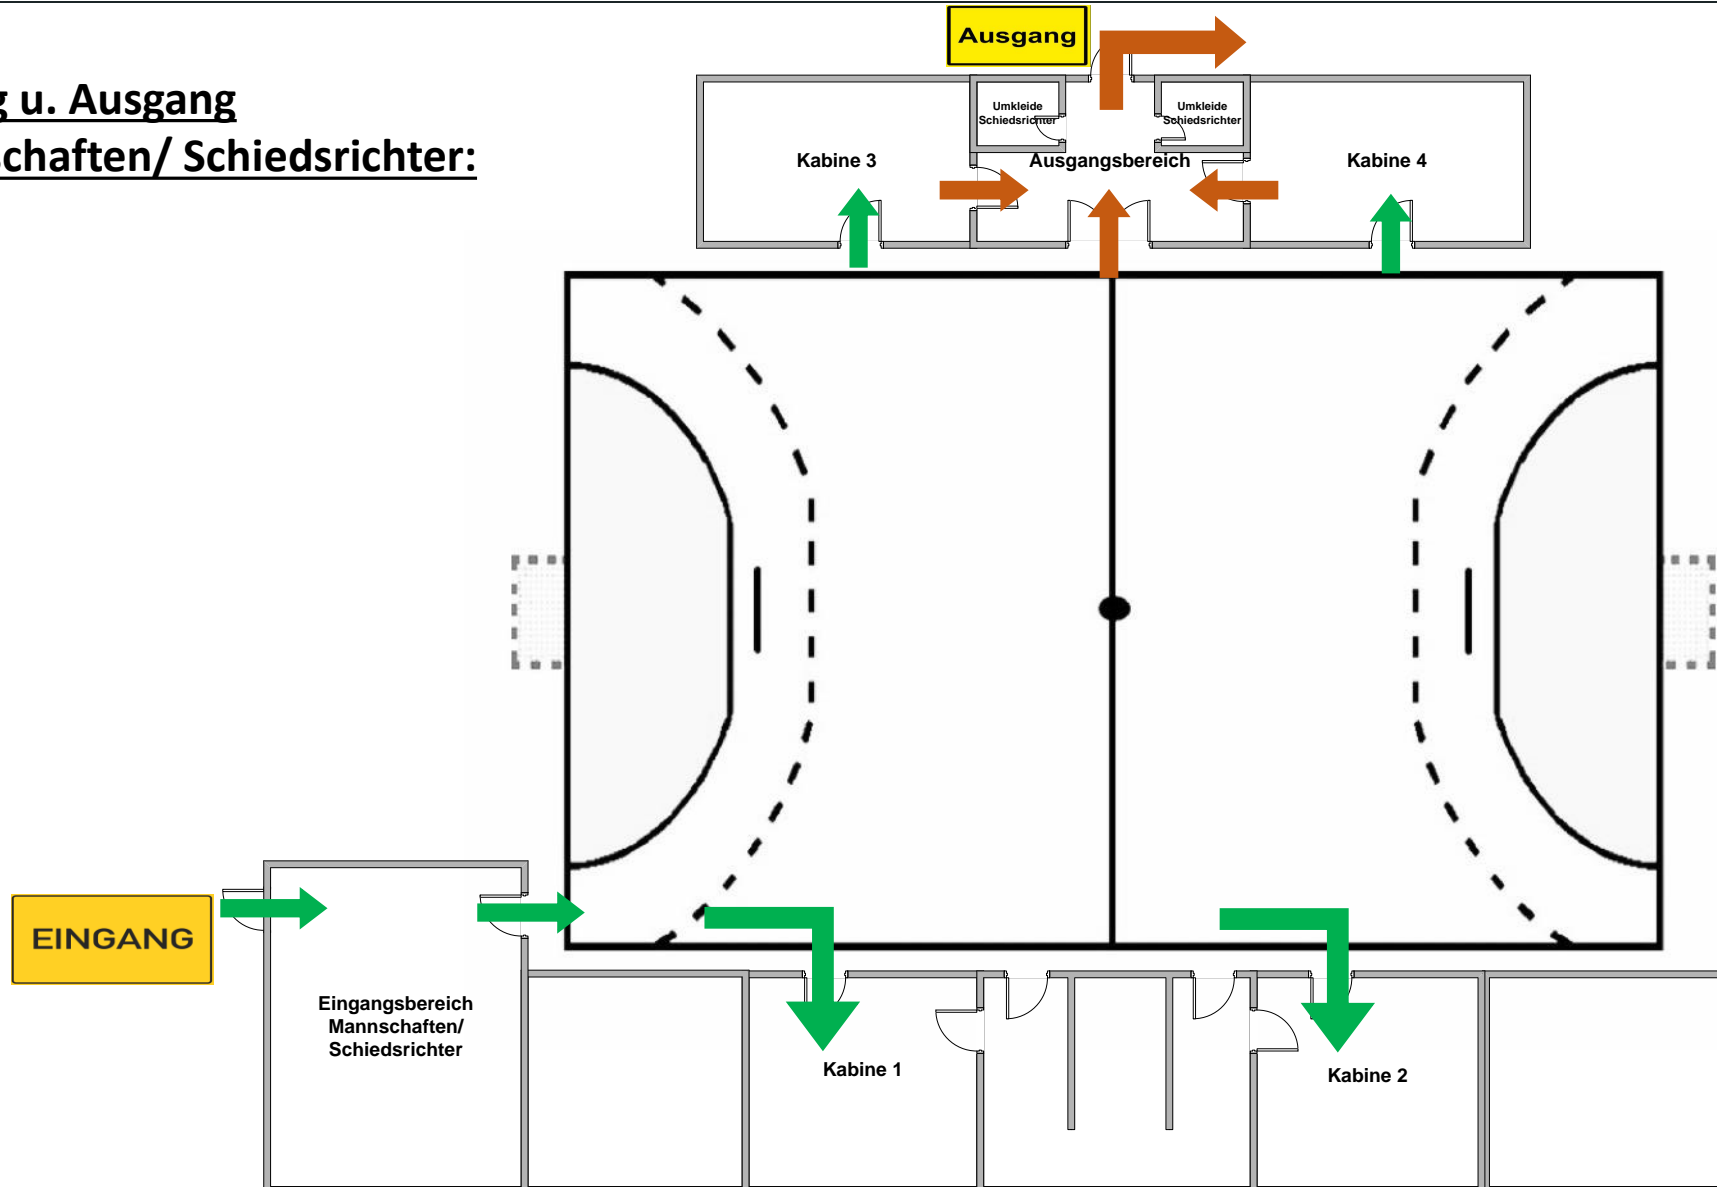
g u. Ausgang
chaften/ Schiedsrichter:

Ausgang

Umkleide Schiedsrichter

Umkleide Schiedsrichter

Kabine 3

Ausgangsbereich

Kabine 4

EINGANG

Eingangsbereich Mannschaften/ Schiedsrichter

Kabine 1

Kabine 2